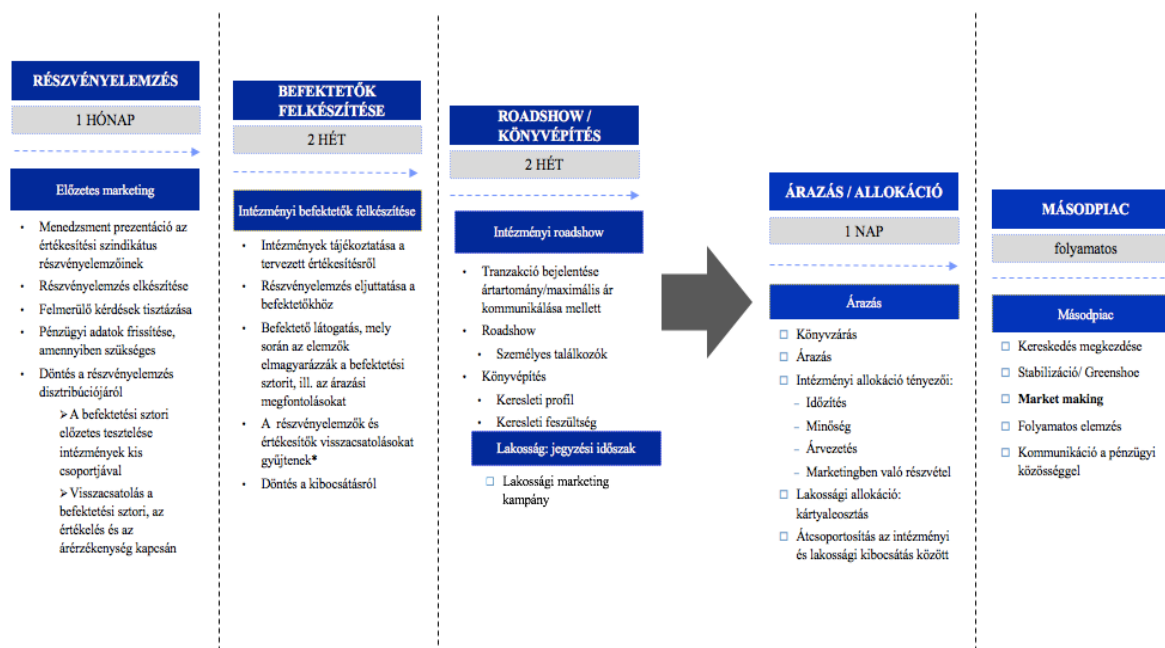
RÉSZVÉNYELEMZÉS

1 HÓNAP

Előzetes marketing

- Menedzsment prezentáció az értékesítési szindikátus részvényelemzőinek
- Részvényelemzés elkészítése
- Felmerülő kérdések tisztázása
- Pénzügyi adatok frissítése, amennyiben szükséges
- Döntés a részvényelemzés disztribúciójáról
  - ➢ A befektetési sztori előzetes tesztelése intézmények kis csoportjával
  - ➢ Visszacsatolás a befektetési sztori, az értékelés és az árérzékenység kapcsán

BEFEKTETŐK FELKÉSZÍTÉSE

2 HÉT

Intézményi befektetők felkészítése

- Intézmények tájékoztatása a tervezett értékesítésről
- Részvényelemzés eljuttatása a befektetőkhöz
- Befektető látogatás, mely során az elemzők elmagyarázzák a befektetési sztorit, ill. az árazási megfontolásokat
- A részvényelemzők és értékesítők visszacsatolásokat gyűjtenek*
- Döntés a kibocsátásról

ROADSHOW / KÖNYVÉPÍTÉS

2 HÉT

Intézményi roadshow

- Tranzakció bejelentése ártartomány/maximális ár kommunikálása mellett
- Roadshow
  - Személyes találkozók
- Könyvépítés
  - Keresleti profil
  - Keresleti feszültség

Lakossági: jegyzési időszak

□ Lakossági marketing kampány

ÁRAZÁS / ALLOKÁCIÓ

1 NAP

Árazás

□ Könyvzárás
□ Árazás
□ Intézményi allokáció tényezői:
  – Időzítés
  – Minőség
  – Árvezetés
  – Marketingben való részvétel
□ Lakossági allokáció: kártyaleosztás
□ Átcsoportosítás az intézményi és lakossági kibocsátás között

MÁSODPIAC

folyamatos

Másodpiac

□ Kereskedés megkezdése
□ Stabilizáció/ Greenshoe
□ Market making
□ Folyamatos elemzés
□ Kommunikáció a pénzügyi közösséggel